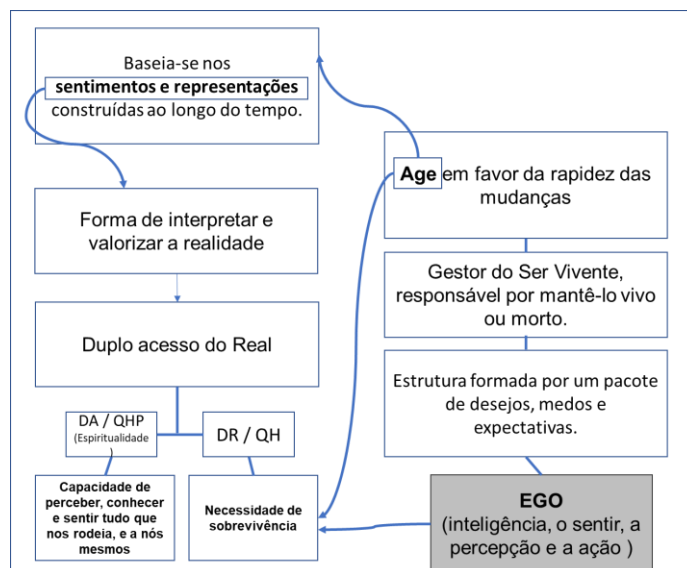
Baseia-se nos **sentimentos e representações** construídas ao longo do tempo.

Forma de interpretar e valorizar a realidade

Duplo acesso do Real

DA / QHP (Espiritualidade

DR / QH

Capacidade de perceber, conhecer e sentir tudo que nos rodeia, e a nós mesmos

Necessidade de sobrevivência

**Age** em favor da rapidez das mudanças

Gestor do Ser Vivente, responsável por mantê-lo vivo ou morto.

Estrutura formada por um pacote de desejos, medos e expectativas.

**EGO**
(inteligência, o sentir, a percepção e a ação )